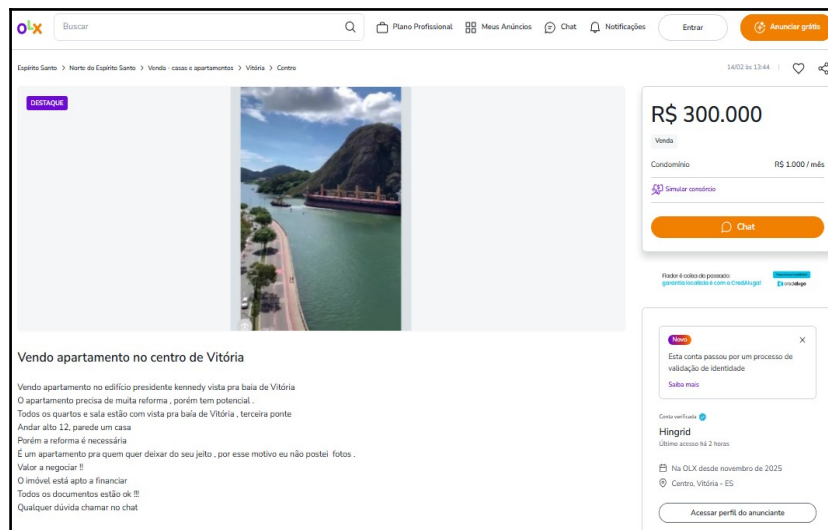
olx

Buscar

Plano Profissional
Meus Anúncios
Chat
Notificações
Entrar
Anunciar grátis

Espírito Santo > Norte do Espírito Santo > Venda - casas e apartamentos > Vitória > Centro

14/02 às 13:44

DESTAQUE

R$ 300.000

Venda

Condomínio R$ 1.000 / mês

Simular consórcio

Chat

Fiador é coisa do passado: garantia locatícia é com o CredAluguel

Vendo apartamento no centro de Vitória

Vendo apartamento no edifício presidente kennedy vista pra baía de Vitória
O apartamento precisa de muita reforma , porém tem potencial .
Todos os quartos e sala estão com vista pra baía de Vitória , terceira ponte
Andar alto 12, parede um casa
Porém a reforma é necessária
É um apartamento pra quem quer deixar do seu jeito , por esse motivo eu não postei fotos .
Valor a negociar !!
O imóvel está apto a financiar
Todos os documentos estão ok !!!
Qualquer dúvida chamar no chat

Novo

Esta conta passou por um processo de validação de identidade

Saiba mais

Conta verificada

Hingrid

Último acesso há 2 horas

Na OLX desde novembro de 2025

Centro, Vitória - ES

Acessar perfil do anunciante